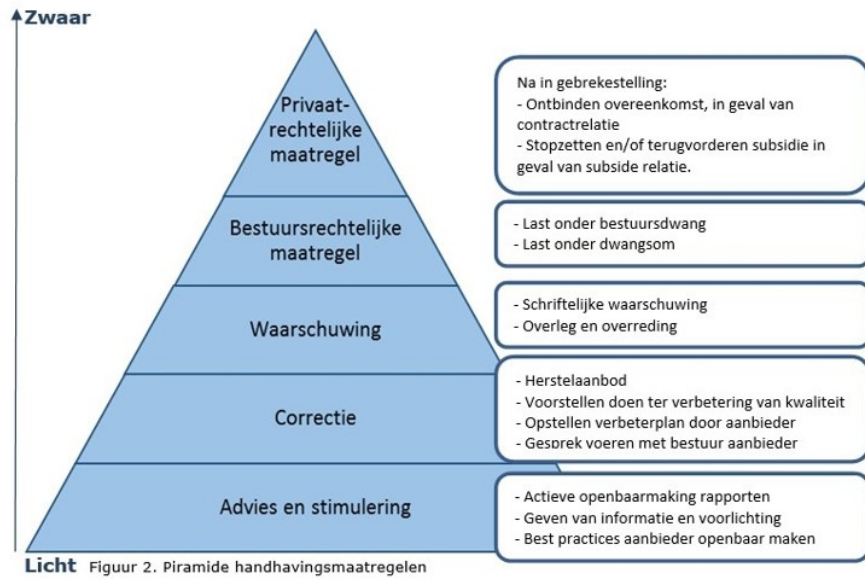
Zwaar

Privaatrechtelijke maatregel

Na in gebrekestelling:
- Ontbinden overeenkomst, in geval van contractrelatie
- Stopzetten en/of terugvorderen subsidie in geval van subside relatie.

Bestuursrechtelijke maatregel

- Last onder bestuursdwang
- Last onder dwangsom

Waarschuwing

- Schriftelijke waarschuwing
- Overleg en overreding

Correctie

- Herstelaanbod
- Voorstellen doen ter verbetering van kwaliteit
- Opstellen verbeterplan door aanbieder
- Gesprek voeren met bestuur aanbieder

Advies en stimulering

- Actieve openbaarmaking rapporten
- Geven van informatie en voorlichting
- Best practices aanbieder openbaar maken

Licht Figuur 2. Piramide handhavingsmaatregelen